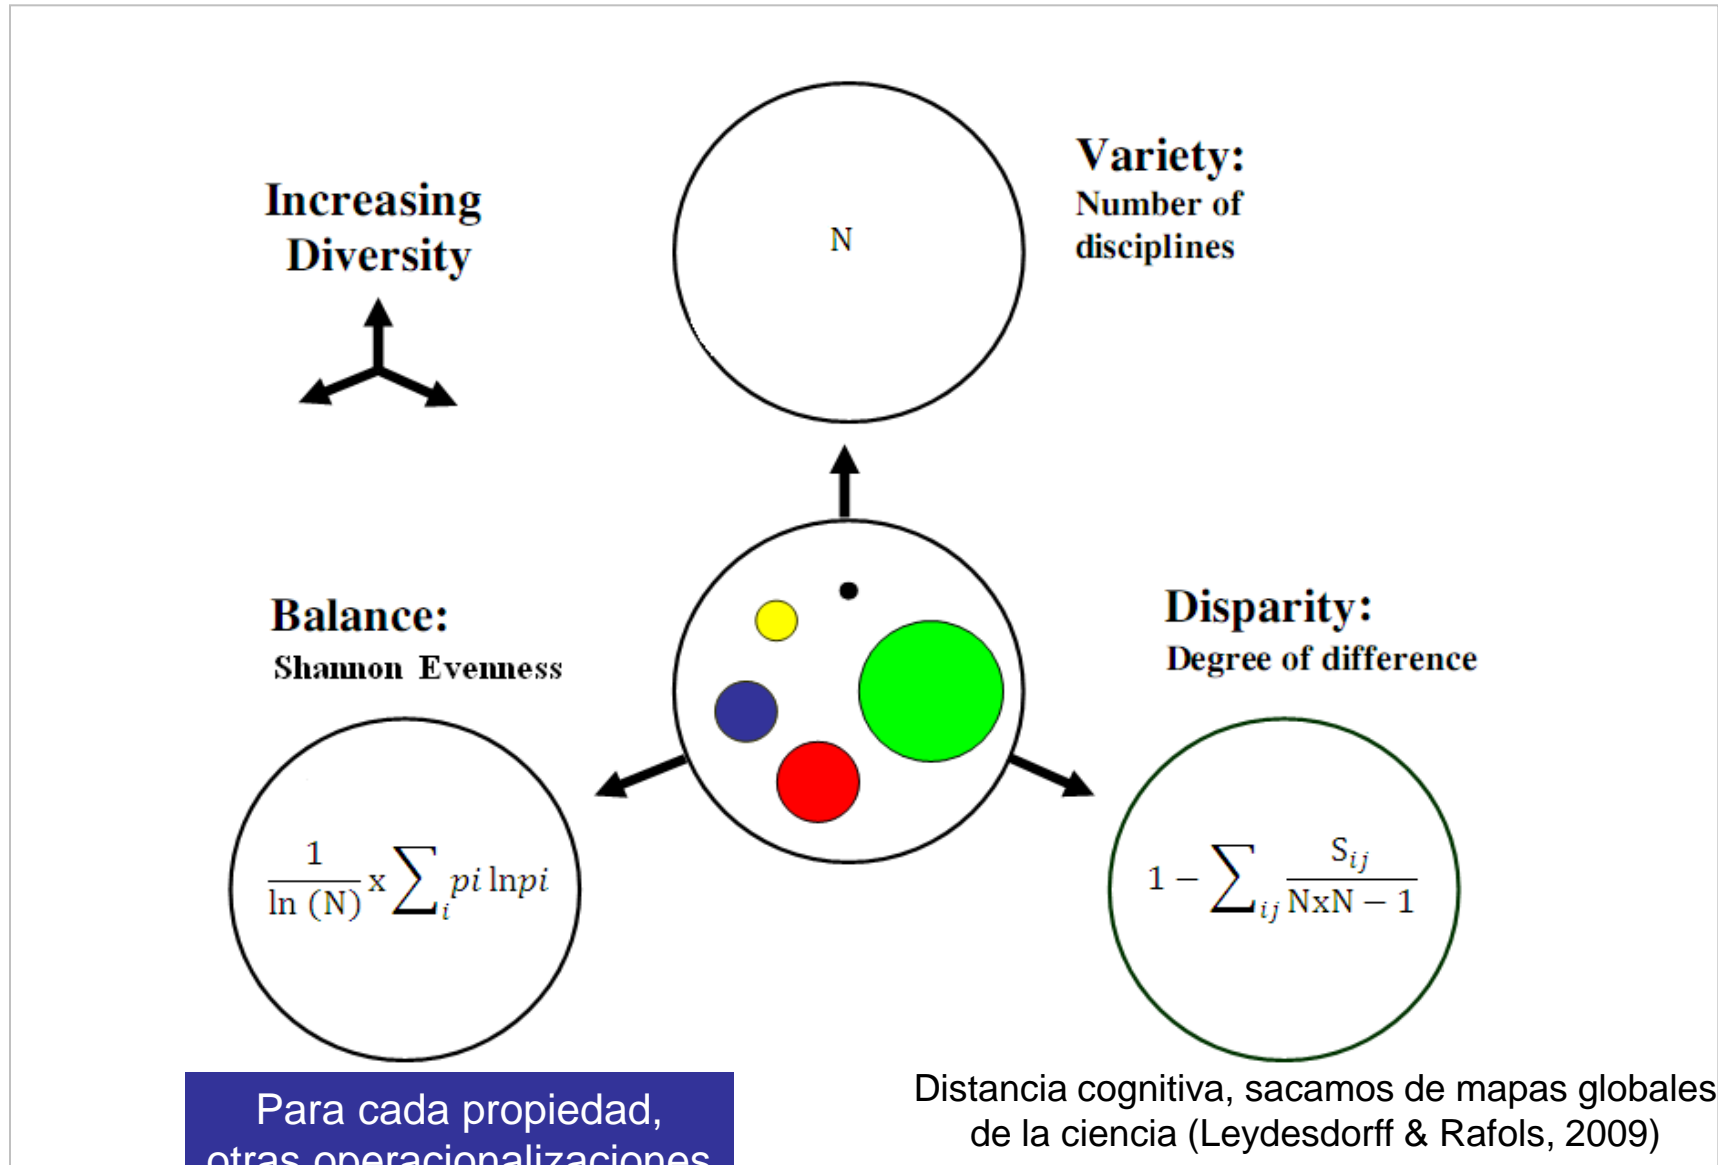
Increasing Diversity

N

Variety:
Number of disciplines

Balance:
Shannon Evenness

Disparity:
Degree of difference

$\frac{1}{\ln (N)} x \sum_{i} pi \ln pi$

$1 - \sum_{ij} \frac{S_{ij}}{NxN - 1}$

Para cada propiedad, otras operacionalizaciones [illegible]

Distancia cognitiva, sacamos de mapas globales de la ciencia (Leydesdorff & Rafols, 2009)